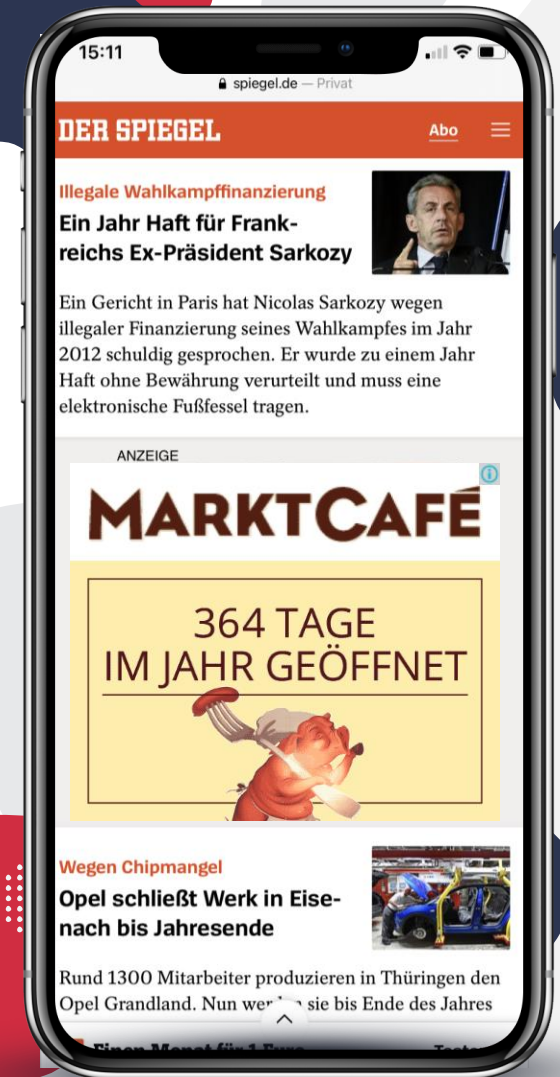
15:11

spiegel.de — Privat

DER SPIEGEL

Abo

Illegale Wahlkampffinanzierung

Ein Jahr Haft für Frankreichs Ex-Präsident Sarkozy

Ein Gericht in Paris hat Nicolas Sarkozy wegen illegaler Finanzierung seines Wahlkampfes im Jahr 2012 schuldig gesprochen. Er wurde zu einem Jahr Haft ohne Bewährung verurteilt und muss eine elektronische Fußfessel tragen.

ANZEIGE

MARKTCAFÉ

364 TAGE IM JAHR GEÖFFNET

Wegen Chipmangel

Opel schließt Werk in Eisenach bis Jahresende

Rund 1300 Mitarbeiter produzieren in Thüringen den Opel Grandland. Nun wer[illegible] sie bis Ende des Jahres

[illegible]